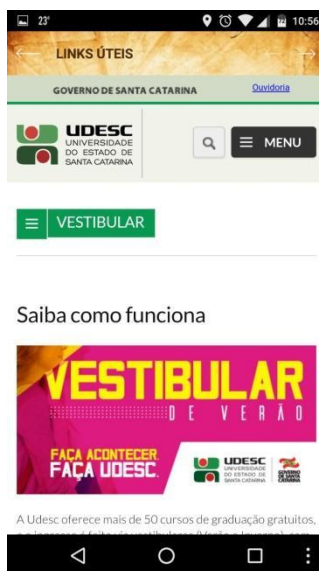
23° 10:56

LINKS ÚTEIS

GOVERNO DE SANTA CATARINA Ouvidoria

UDESC UNIVERSIDADE DO ESTADO DE SANTA CATARINA

MENU

VESTIBULAR

Saiba como funciona

VESTIBULAR DE VERÃO

FAÇA ACONTECER. FAÇA UDESC.

UDESC UNIVERSIDADE DO ESTADO DE SANTA CATARINA

GOVERNO DE SANTA CATARINA

A Udesc oferece mais de 50 cursos de graduação gratuitos, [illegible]